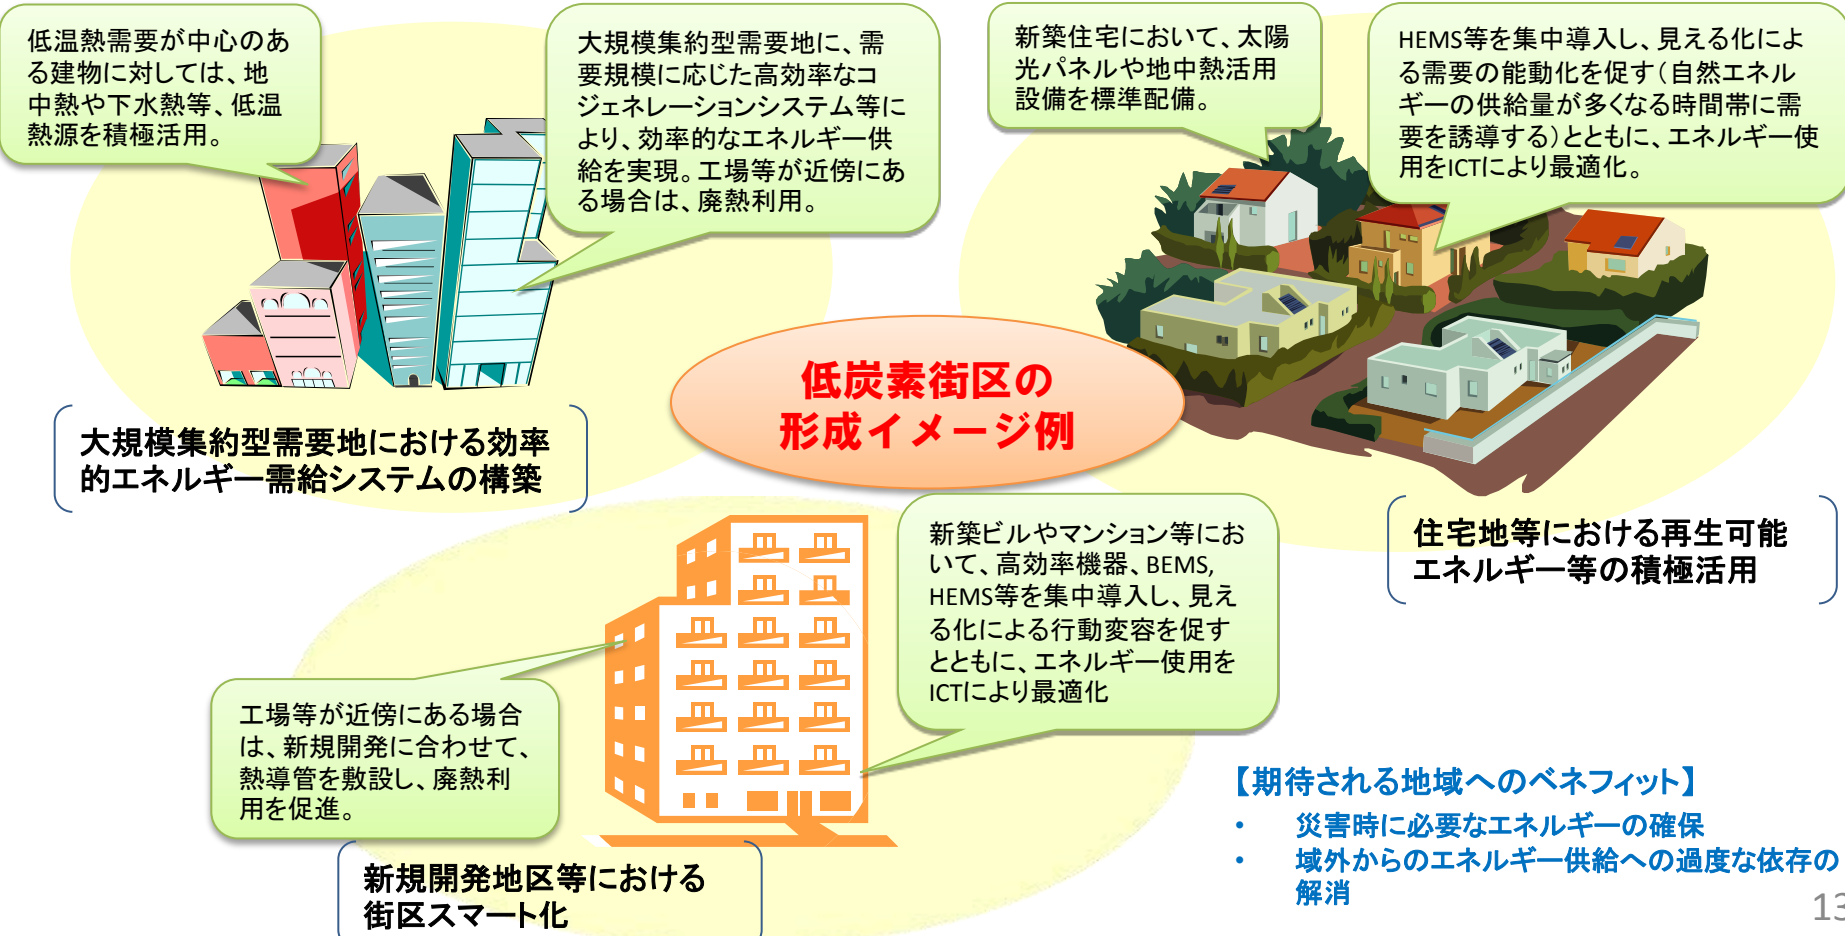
低温熱需要が中心のある建物に対しては、地中熱や下水熱等、低温熱源を積極活用。

大規模集約型需要地に、需要規模に応じた高効率なコジェネレーションシステム等により、効率的なエネルギー供給を実現。工場等が近傍にある場合は、廃熱利用。

新築住宅において、太陽光パネルや地中熱活用設備を標準配備。

HEMS等を集中導入し、見える化による需要の能動化を促す（自然エネルギーの供給量が多くなる時間帯に需要を誘導する）とともに、エネルギー使用をICTにより最適化。

大規模集約型需要地における効率的エネルギー需給システムの構築

低炭素街区の形成イメージ例

住宅地等における再生可能エネルギー等の積極活用

新築ビルやマンション等において、高効率機器、BEMS, HEMS等を集中導入し、見える化による行動変容を促すとともに、エネルギー使用をICTにより最適化

工場等が近傍にある場合は、新規開発に合わせて、熱導管を敷設し、廃熱利用を促進。

新規開発地区等における街区スマート化

【期待される地域へのベネフィット】
• 災害時に必要なエネルギーの確保
• 域外からのエネルギー供給への過度な依存の解消

13